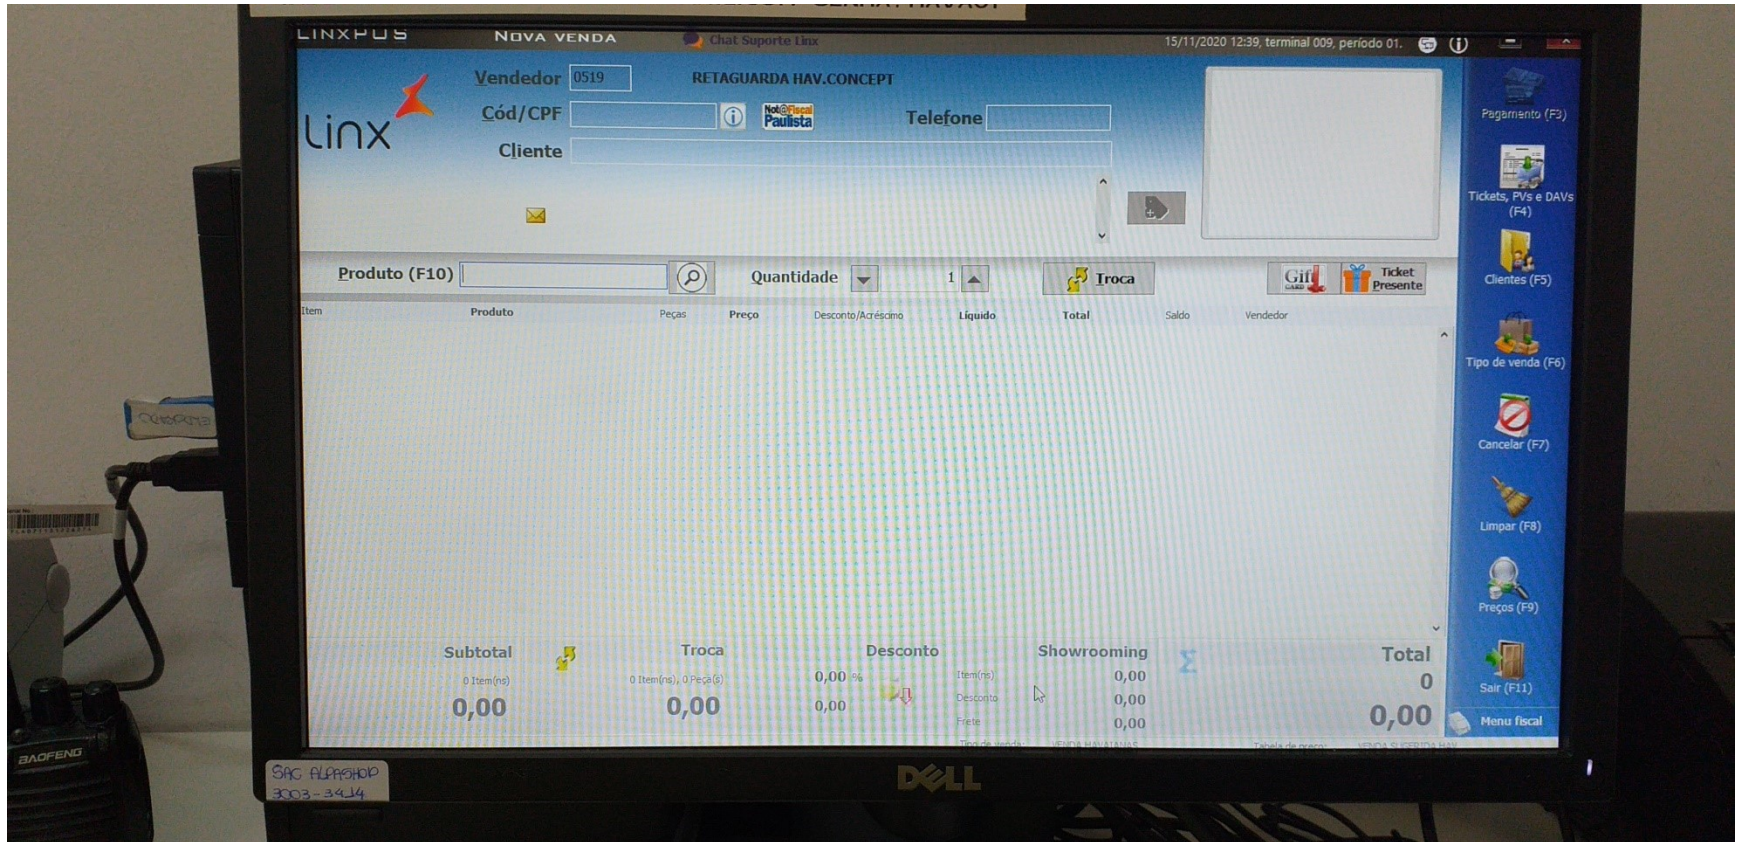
LINXPOS NOVA VENDA Chat Suporte Linx 15/11/2020 12:39, terminal 009, período 01.

linx

Vendedor 0519 RETAGUARDA HAV.CONCEPT

Cód/CPF Nota Fiscal Paulista Telefone

Cliente

Pagamento (F3)

Tickets, PVs e DAVs (F4)

Clientes (F5)

Tipo de venda (F6)

Cancelar (F7)

Limpar (F8)

Preços (F9)

Sair (F11)

Menu fiscal

Produto (F10) Quantidade 1 Troca Gift Card Ticket Presente

| Item | Produto | Peças | Preço | Desconto/Acréscimo | Líquido | Total | Saldo | Vendedor |
|---|---|---|---|---|---|---|---|---|

Subtotal
0 Item(ns)
0,00

Troca
0 Item(ns), 0 Peça(s)
0,00

Desconto
0,00 %
0,00

Showrooming
Item(ns) 0,00
Desconto 0,00
Frete 0,00

Total
0
0,00

Tipo de venda: VENDA HAVAIANAS Tabela de preço: VENDA SUGERIDA HAV

SAC ALPASHOP
3003-3414

DELL

BAOFENG